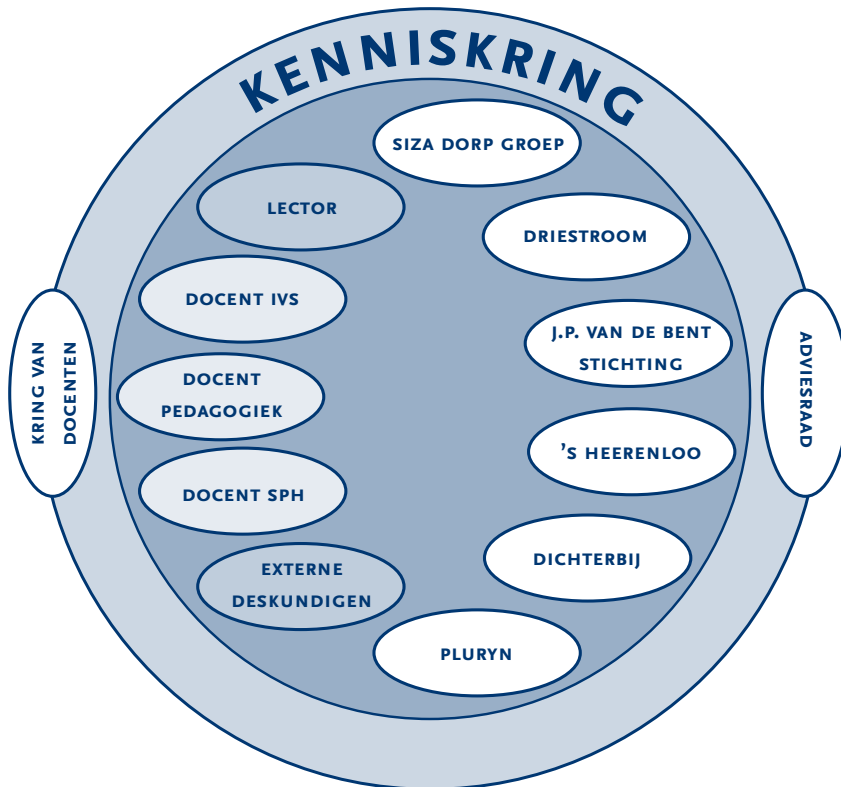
KENNISKRING

SIZA DORP GROEP

LECTOR

DRIESTROOM

DOCENT IVS

J.P. VAN DE BENT STICHTING

DOCENT PEDAGOGIEK

'S HEERENLOO

DOCENT SPH

DICHTERBIJ

EXTERNE DESKUNDIGEN

PLURYN

KRING VAN DOCENTEN

ADVIESRAAD